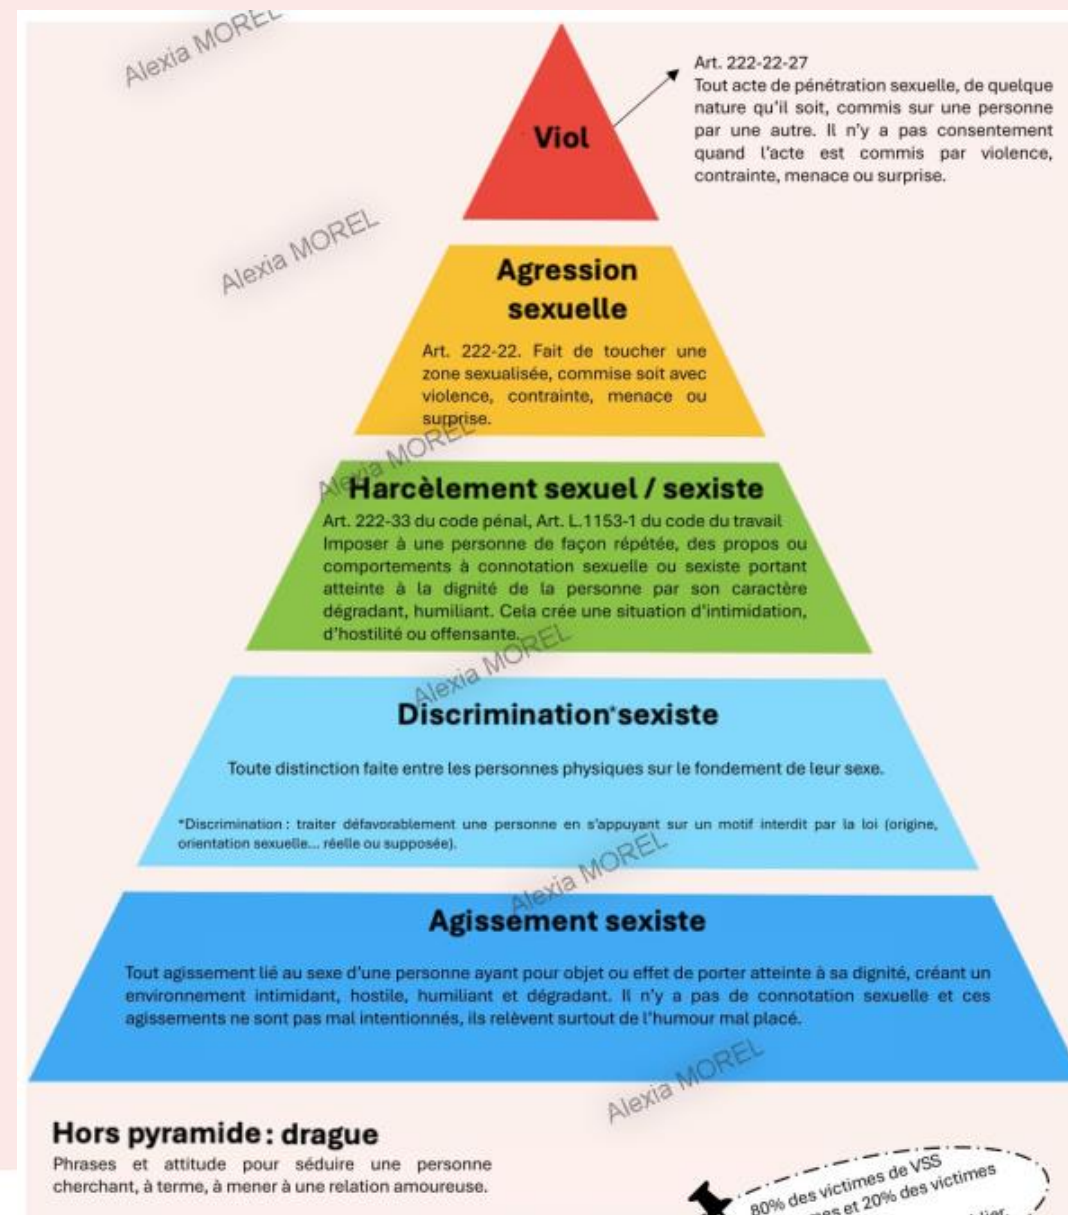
Alexia MOREL

Viol

Art. 222-22-27
Tout acte de pénétration sexuelle, de quelque nature qu'il soit, commis sur une personne par une autre. Il n'y a pas consentement quand l'acte est commis par violence, contrainte, menace ou surprise.

Alexia MOREL

Agression sexuelle

Art. 222-22. Fait de toucher une zone sexualisée, commise soit avec violence, contrainte, menace ou surprise.

Alexia MOREL

Harcèlement sexuel / sexiste

Art. 222-33 du code pénal, Art. L.1153-1 du code du travail
Imposer à une personne de façon répétée, des propos ou comportements à connotation sexuelle ou sexiste portant atteinte à la dignité de la personne par son caractère dégradant, humiliant. Cela crée une situation d'intimidation, d'hostilité ou offensante.

Alexia MOREL

Discrimination*sexiste

Toute distinction faite entre les personnes physiques sur le fondement de leur sexe.

*Discrimination : traiter défavorablement une personne en s'appuyant sur un motif interdit par la loi (origine, orientation sexuelle... réelle ou supposée).

Alexia MOREL

Agissement sexiste

Tout agissement lié au sexe d'une personne ayant pour objet ou effet de porter atteinte à sa dignité, créant un environnement intimidant, hostile, humiliant et dégradant. Il n'y a pas de connotation sexuelle et ces agissements ne sont pas mal intentionnés, ils relèvent surtout de l'humour mal placé.

Alexia MOREL

Hors pyramide : drague
Phrases et attitude pour séduire une personne cherchant, à terme, à mener à une relation amoureuse.

80% des victimes de VSS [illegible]es et 20% des victimes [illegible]